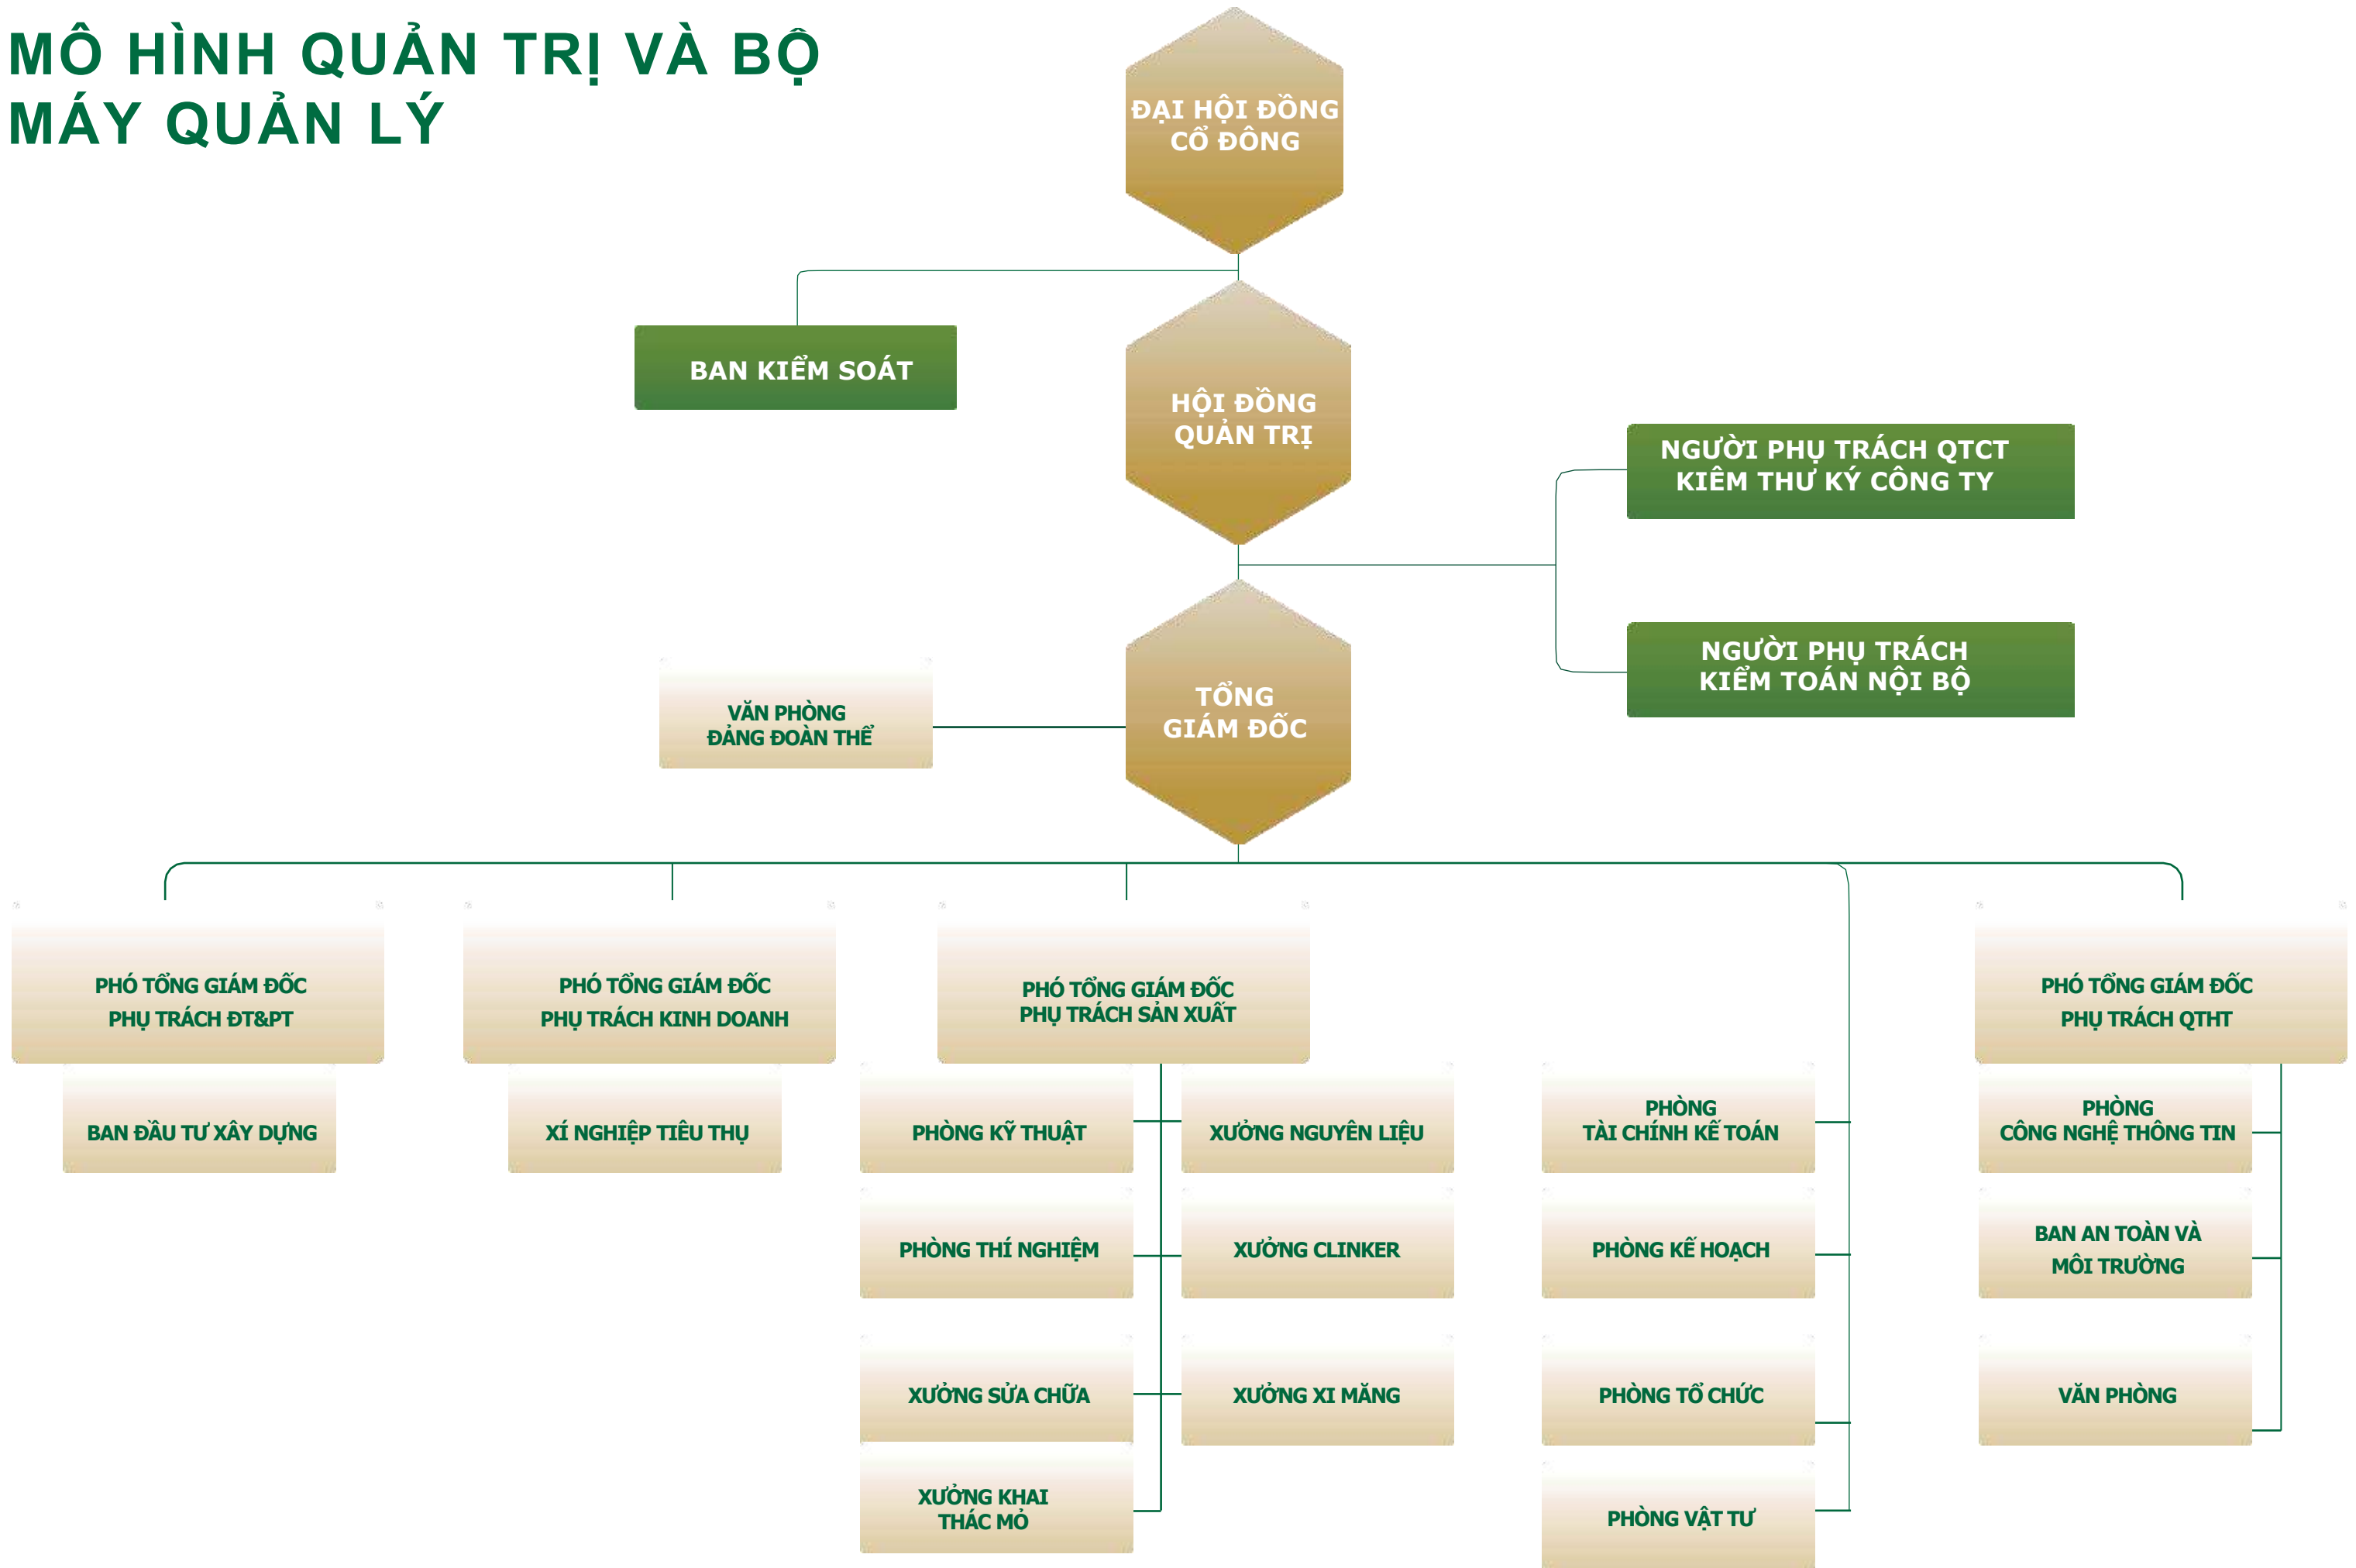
MÔ HÌNH QUẢN TRỊ VÀ BỘ MÁY QUẢN LÝ

ĐẠI HỘI ĐỒNG CỔ ĐÔNG

BAN KIỂM SOÁT

HỘI ĐỒNG QUẢN TRỊ

NGƯỜI PHỤ TRÁCH QTCT KIÊM THƯ KÝ CÔNG TY

NGƯỜI PHỤ TRÁCH KIỂM TOÁN NỘI BỘ

VĂN PHÒNG ĐẢNG ĐOÀN THỂ

TỔNG GIÁM ĐỐC

PHÓ TỔNG GIÁM ĐỐC PHỤ TRÁCH ĐT&PT

BAN ĐẦU TƯ XÂY DỰNG

PHÓ TỔNG GIÁM ĐỐC PHỤ TRÁCH KINH DOANH

XÍ NGHIỆP TIÊU THỤ

PHÓ TỔNG GIÁM ĐỐC PHỤ TRÁCH SẢN XUẤT

PHÒNG KỸ THUẬT

XƯỞNG NGUYÊN LIỆU

PHÒNG THÍ NGHIỆM

XƯỞNG CLINKER

XƯỞNG SỬA CHỮA

XƯỞNG XI MĂNG

XƯỞNG KHAI THÁC MỎ

PHÒNG TÀI CHÍNH KẾ TOÁN

PHÒNG KẾ HOẠCH

PHÒNG TỔ CHỨC

PHÒNG VẬT TƯ

PHÓ TỔNG GIÁM ĐỐC PHỤ TRÁCH QTHT

PHÒNG CÔNG NGHỆ THÔNG TIN

BAN AN TOÀN VÀ MÔI TRƯỜNG

VĂN PHÒNG